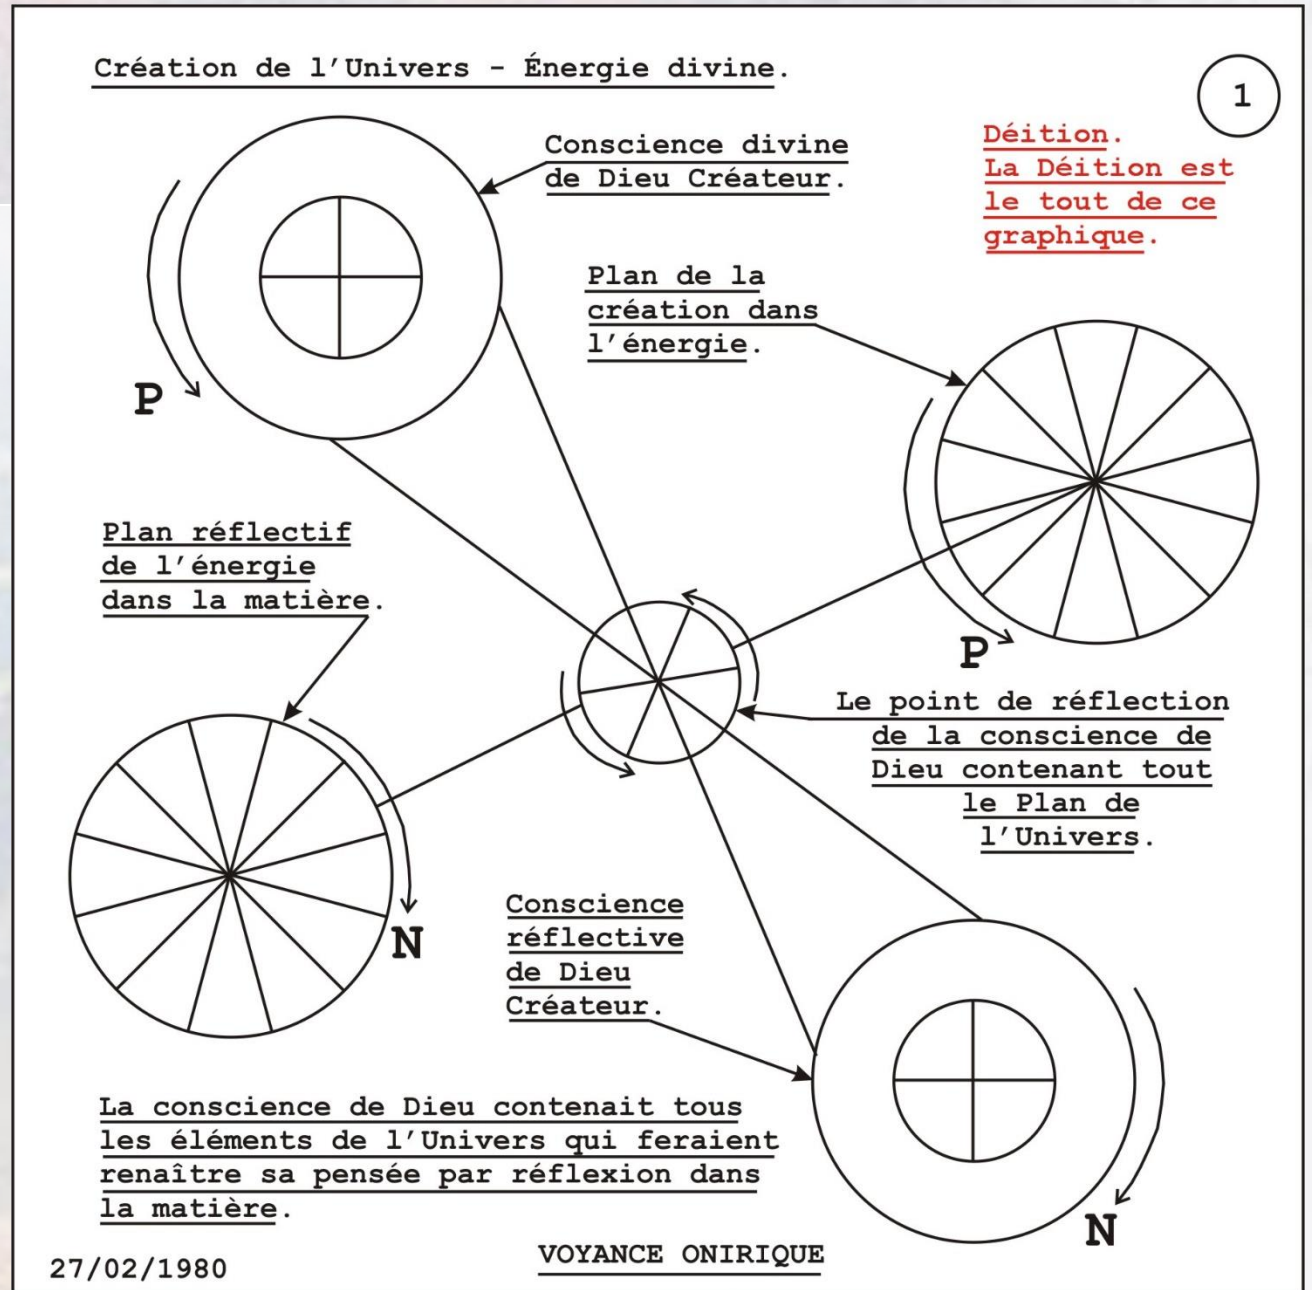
Création de l'Univers - Énergie divine.

1

Conscience divine de Dieu Créateur.

Déition.
La Déition est le tout de ce graphique.

Plan de la création dans l'énergie.

P

Plan réflectif de l'énergie dans la matière.

P

Le point de réflection de la conscience de Dieu contenant tout le Plan de l'Univers.

Conscience réflective de Dieu Créateur.

N

La conscience de Dieu contenait tous les éléments de l'Univers qui feraient renaître sa pensée par réflexion dans la matière.

N

27/02/1980

VOYANCE ONIRIQUE